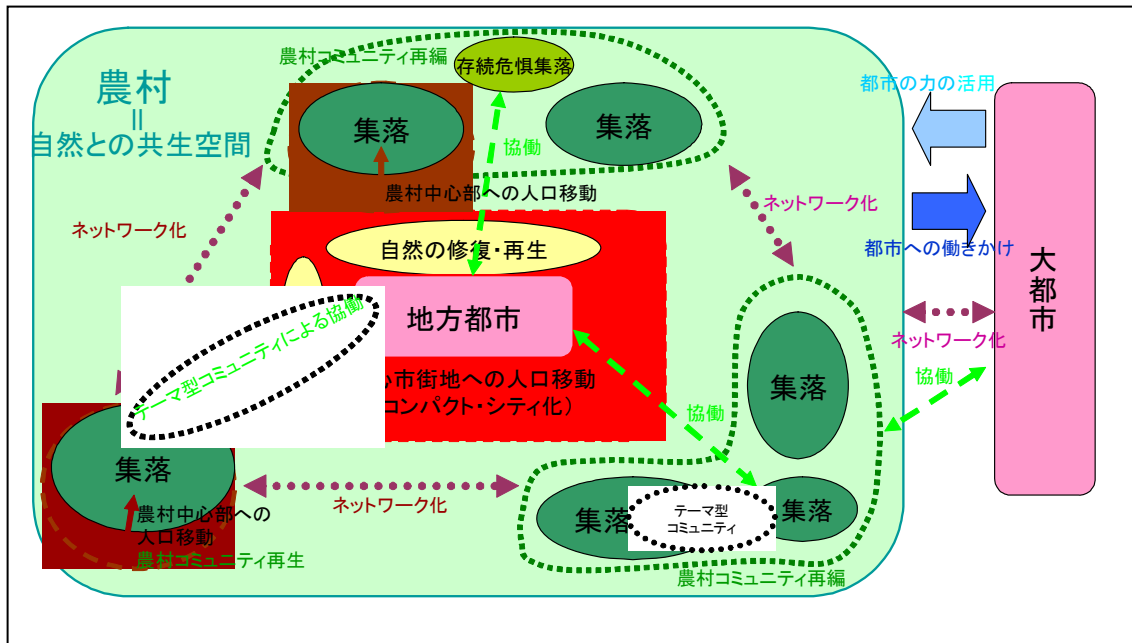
農村コミュニティ再編

存続危惧集落

農村
=
自然との共生空間

集落

協働

集落

都市の力の活用

農村中心部への人口移動

ネットワーク化

ネットワーク化

自然の修復・再生

都市への働きかけ

大都市

地方都市

テーマ型コミュニティによる協働

ネットワーク化

心市街地への人口移動
コンパクト・シティ化）

集落

協働

協働

集落

ネットワーク化

農村中心部への人口移動

集落

テーマ型コミュニティ

集落

農村コミュニティ再生

農村コミュニティ再編